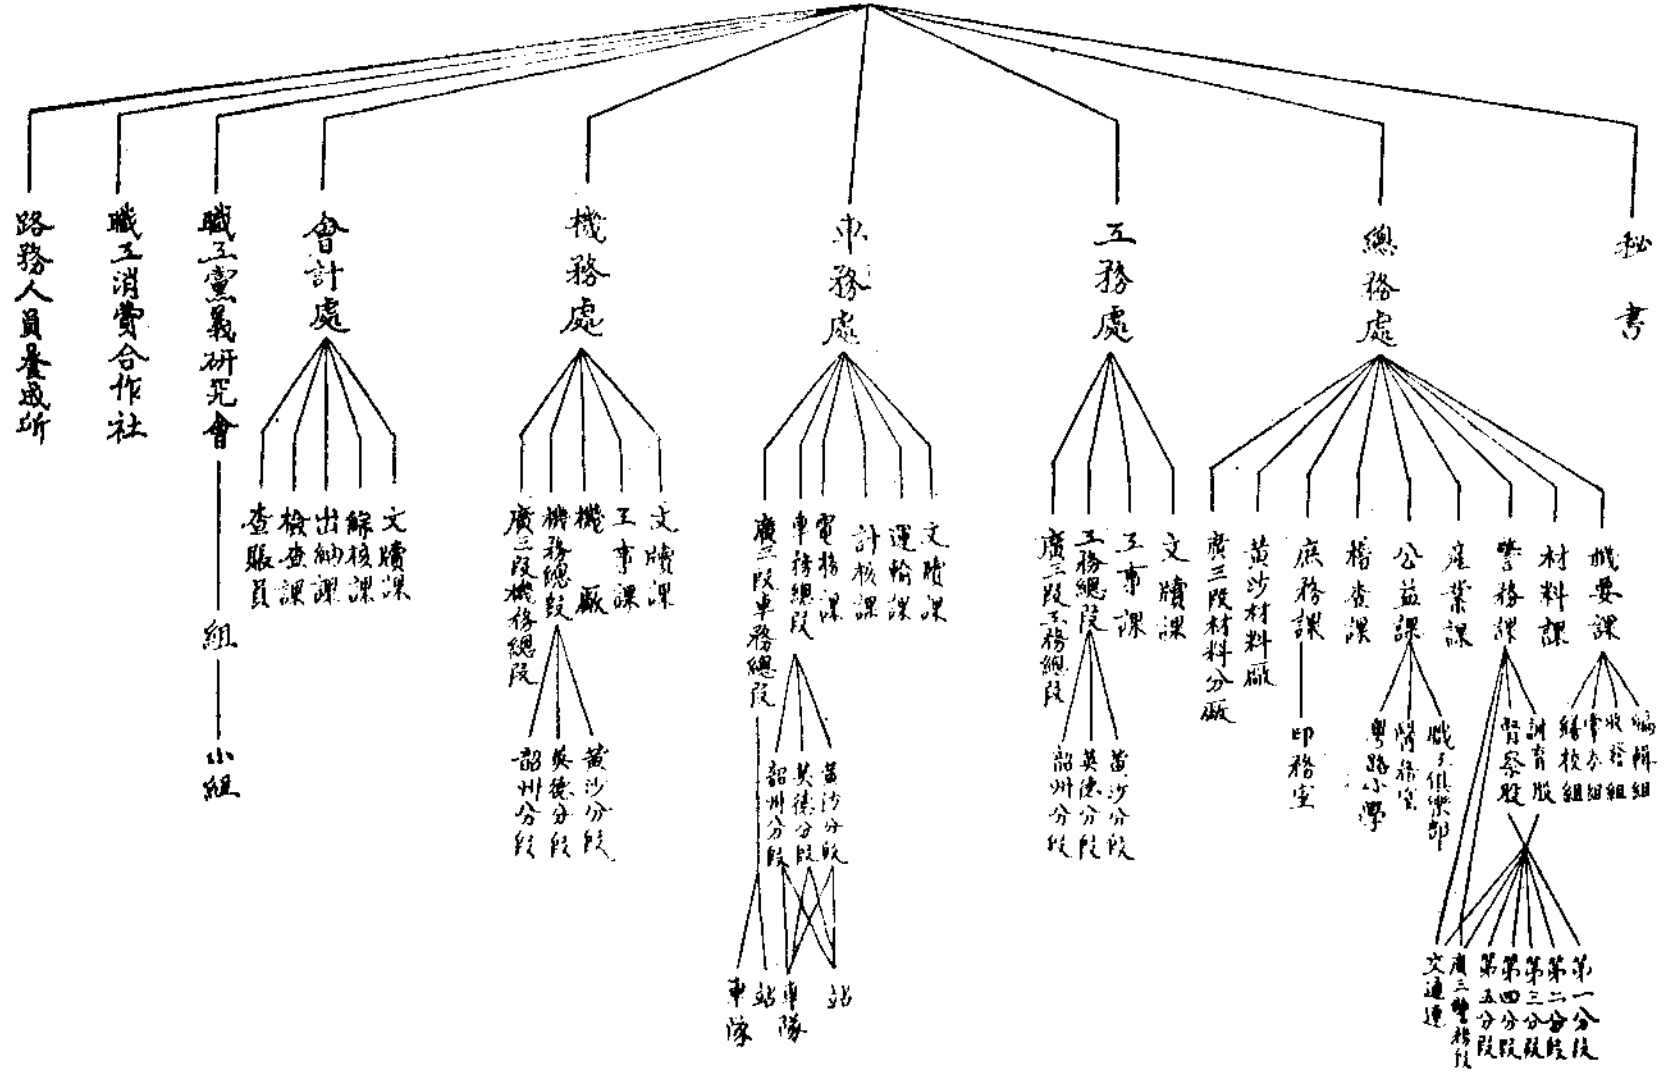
路務人員養成所

職工消費合作社

職工黨義研究會

組

小組

會計處

查賬員

檢查課

出納課

結核課

文牘課

機務處

廣三段機務總段

機務總段

韶州分段

英德分段

黃沙分段

機廠

工事課

文牘課

車務處

廣三段車務總段

車務總段

韶州分段

英德分段

黃沙分段

車隊

站

車隊

站

電務課

計核課

運輸課

文牘課

工務處

廣三段工務總段

工務總段

韶州分段

英德分段

黃沙分段

工事課

文牘課

總務處

廣三段材料分廠

黃沙材料廠

庶務課

印務室

稽查課

公益課

粵路小學

醫務室

職工俱樂部

産業課

警務課

督察股

訓育股

第一分段

第二分段

第三分段

第四分段

第五分段

廣三警務段

文通連

材料課

機要課

編輯組

收發組

檔案組

繕校組

秘書